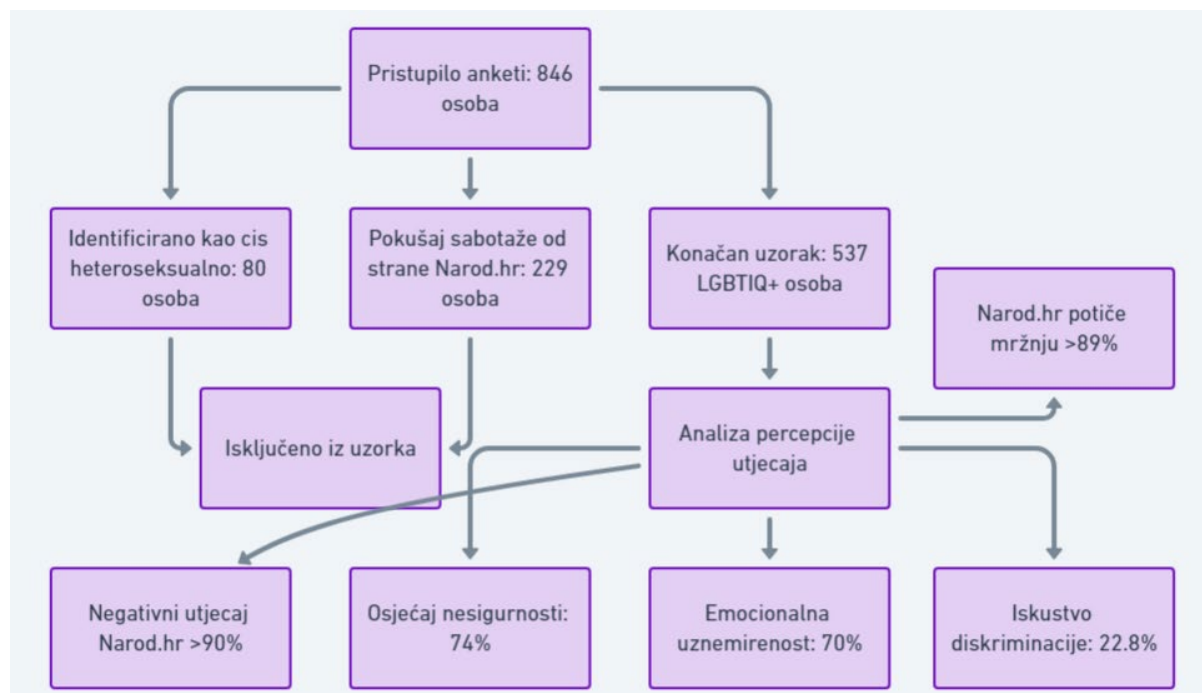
Pristupilo anketi: 846 osoba

Identificirano kao cis heteroseksualno: 80 osoba

Pokušaj sabotaže od strane Narod.hr: 229 osoba

Konačan uzorak: 537 LGBTIQ+ osoba

Narod.hr potiče mržnju >89%

Isključeno iz uzorka

Analiza percepcije utjecaja

Negativni utjecaj Narod.hr >90%

Osjećaj nesigurnosti: 74%

Emocionalna uznemirenost: 70%

Iskustvo diskriminacije: 22.8%